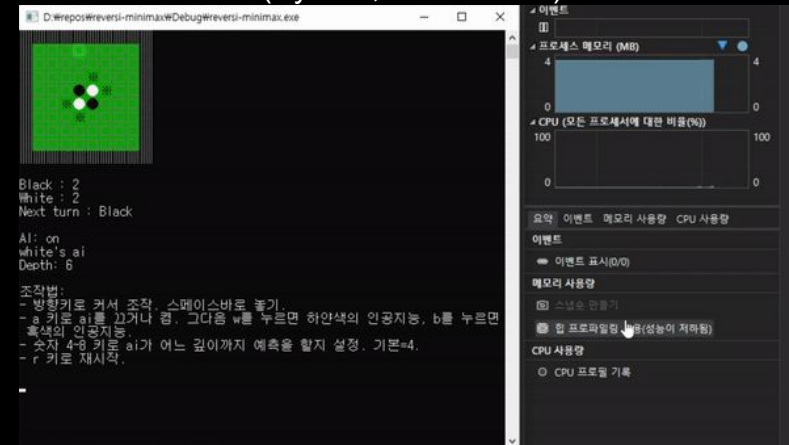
D:₩repos₩reversi-minimax₩Debug₩reversi-minimax.exe

Black : 2
White : 2
Next turn : Black

AI: on
white's ai
Depth: 6

조작법:
- 방향키로 커서 조작. 스페이스바로 놓기.
- a 키로 ai를 끄거나 켬. 그다음 w를 누르면 하얀색의 인공지능, b를 누르면 흑색의 인공지능.
- 숫자 4-8 키로 ai가 어느 깊이까지 예측을 할지 설정. 기본=4.
- r 키로 재시작.

이벤트
프로세스 메모리 (MB)
4
0
4
0
CPU (모든 프로세서에 대한 비율(%))
100
0
100
0
요약 이벤트 메모리 사용량 CPU 사용량
이벤트
이벤트 표시(0/0)
메모리 사용량
스냅숏 만들기
힙 프로파일링 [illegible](성능이 저하됨)
CPU 사용량
CPU 프로필 기록